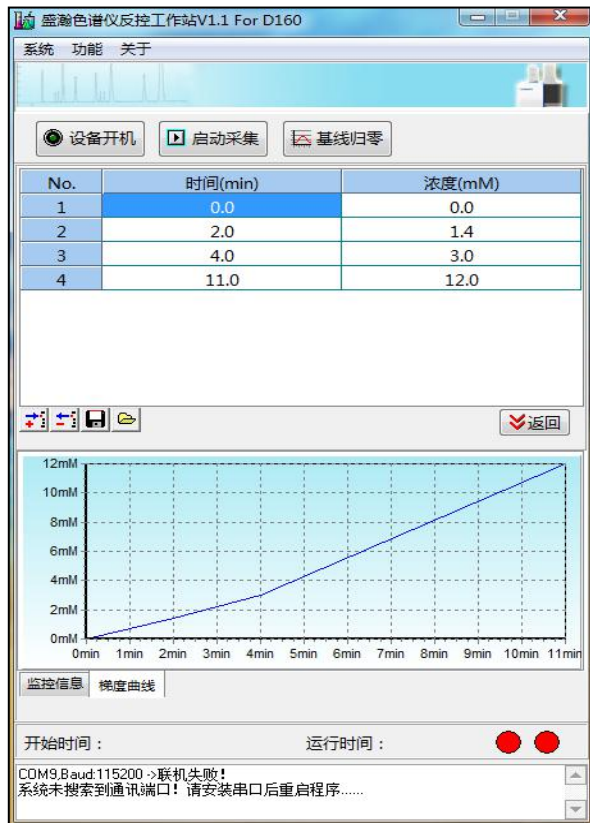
盛瀚色谱仪反控工作站V1.1 For D160

系统 功能 关于

设备开机 启动采集 基线归零

| No. | 时间(min) | 浓度(mM) |
|---|---|---|
| 1 | 0.0 | 0.0 |
| 2 | 2.0 | 1.4 |
| 3 | 4.0 | 3.0 |
| 4 | 11.0 | 12.0 |

返回

12mM
10mM
8mM
6mM
4mM
2mM
0mM
0min 1min 2min 3min 4min 5min 6min 7min 8min 9min 10min 11min

监控信息 梯度曲线

开始时间： 运行时间：

COM9,Baud:115200 ->联机失败！
系统未搜索到通讯端口！请安装串口后重启程序......